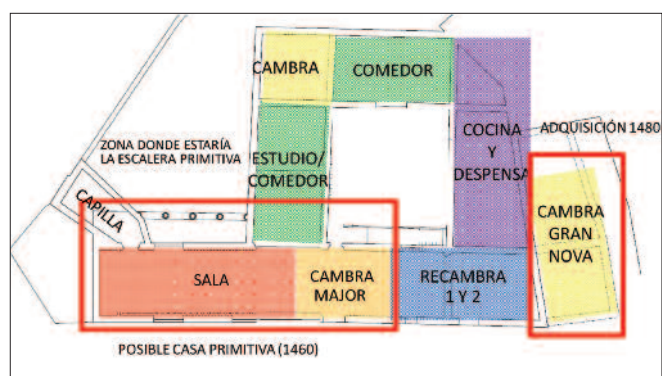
CAMBRA

COMEDOR

COCINA Y DESPENSA

ADQUISICIÓN 1480

ZONA DONDE ESTARÍA LA ESCALERA PRIMITIVA

ESTUDIO/ COMEDOR

CAPILLA

CAMBRA GRAN NOVA

SALA

CAMBRA MAJOR

RECAMBRA 1 Y 2

POSIBLE CASA PRIMITIVA (1460)